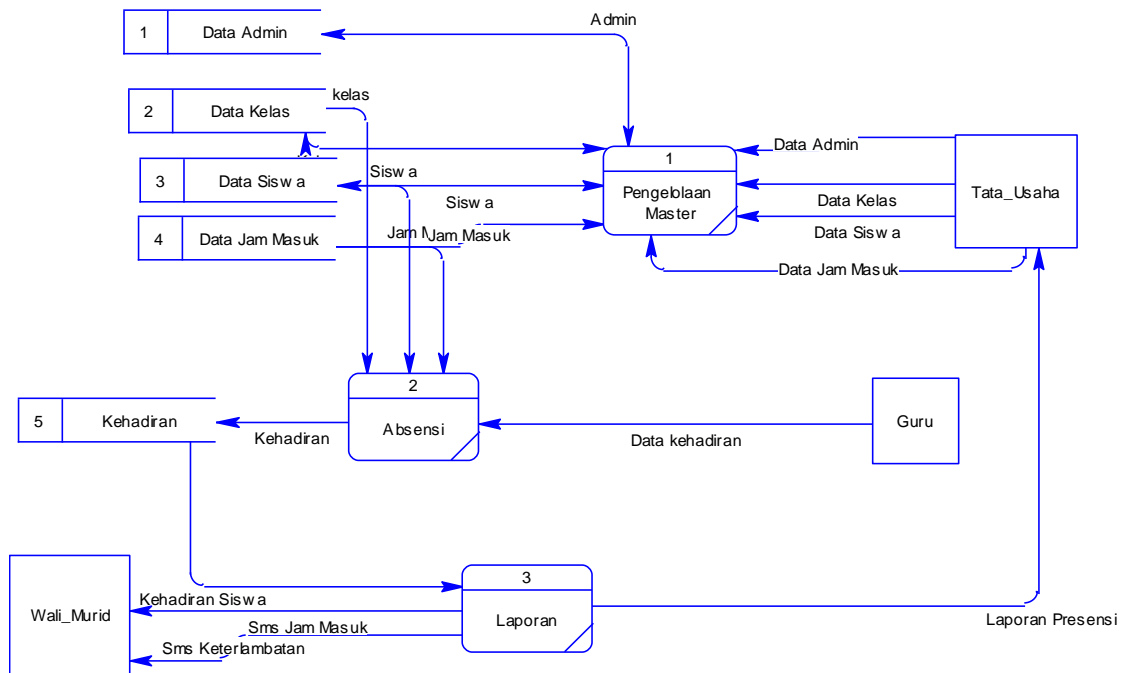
1 Data Admin

Admin

2 Data Kelas

kelas

3 Data Sisw a

Sisw a

Sisw a

4 Data Jam Masuk

Jam M Jam Masuk

1 Pengelolaan Master

Data Admin

Data Kelas

Data Sisw a

Data Jam Masuk

Tata_Usaha

5 Kehadiran

Kehadiran

2 Absensi

Data kehadiran

Guru

Wali_Murid

Kehadiran Sisw a

Sms Jam Masuk

Sms Keterlambatan

3 Laporan

Laporan Presensi